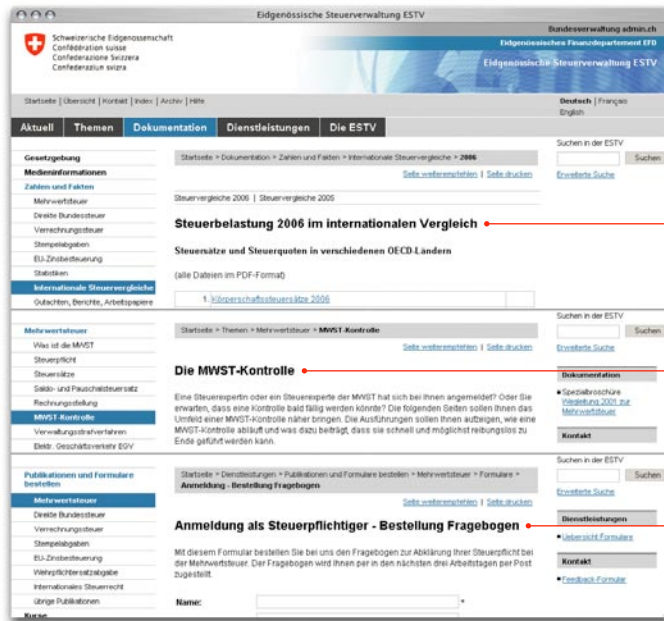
Eidgenössische Steuerverwaltung ESTV

Schweizerische Eidgenossenschaft
Confédération suisse
Confederazione Svizzera
Confederaziun svizra

Bundesverwaltung admin.ch
Eidgenössisches Finanzdepartement EFD
Eidgenössische Steuerverwaltung ESTV

Startseite | Übersicht | Kontakt | Index | Archiv | Hilfe

Deutsch | Français
English

Aktuell | Themen | Dokumentation | Dienstleistungen | Die ESTV

Gesetzgebung
Medieninformationen
Zahlen und Fakten
Mehrwertsteuer
Direkte Bundessteuer
Verrechnungssteuer
Stempelabgaben
EU-Zinsbesteuerung
Statistiken
Internationale Steuervergleiche
Gutachten, Berichte, Arbeitspapiere

Startseite > Dokumentation > Zahlen und Fakten > Internationale Steuervergleiche > 2006

Seite weiterempfehlen | Seite drucken

Steuervergleiche 2006 | Steuervergleiche 2005

Steuerbelastung 2006 im internationalen Vergleich

Steuersätze und Steuerquoten in verschiedenen OECD-Ländern

(alle Dateien im PDF-Format)

1. Körperschaftssteuersätze 2006

Suchen in der ESTV
Suchen
Erweiterte Suche

Mehrwertsteuer
Was ist die MWST
Steuerpflicht
Steuersätze
Saldo- und Pauschalsteuersatz
Rechnungsstellung
MWST-Kontrolle
Verwaltungsstrafverfahren
Elektr. Geschäftsverkehr EGV

Startseite > Themen > Mehrwertsteuer > MWST-Kontrolle

Seite weiterempfehlen | Seite drucken

Die MWST-Kontrolle

Eine Steuerexpertin oder ein Steuerexperte der MWST hat sich bei Ihnen angemeldet? Oder Sie erwarten, dass eine Kontrolle bald fällig werden könnte? Die folgenden Seiten sollen Ihnen das Umfeld einer MWST-Kontrolle näher bringen. Die Ausführungen sollen Ihnen aufzeigen, wie eine MWST-Kontrolle abläuft und was dazu beiträgt, dass sie schnell und möglichst reibungslos zu Ende geführt werden kann.

Suchen in der ESTV
Suchen
Erweiterte Suche

Dokumentation
Spezialbroschüre Wegleitung 2001 zur Mehrwertsteuer

Kontakt

Publikationen und Formulare bestellen
Mehrwertsteuer
Direkte Bundessteuer
Verrechnungssteuer
Stempelabgaben
EU-Zinsbesteuerung
Wehrpflichtersatzabgabe
Internationales Steuerrecht
Übrige Publikationen
Kurse

Startseite > Dienstleistungen > Publikationen und Formulare bestellen > Mehrwertsteuer > Formulare > Anmeldung - Bestellung Fragebogen

Seite weiterempfehlen | Seite drucken

Anmeldung als Steuerpflichtiger - Bestellung Fragebogen

Mit diesem Formular bestellen Sie bei uns den Fragebogen zur Abklärung Ihrer Steuerpflicht bei der Mehrwertsteuer. Der Fragebogen wird Ihnen per in den nächsten drei Arbeitstagen per Post zugestellt.

Name: *

Suchen in der ESTV
Suchen
Erweiterte Suche

Dienstleistungen
Übersicht Formulare

Kontakt
Feedback-Formular